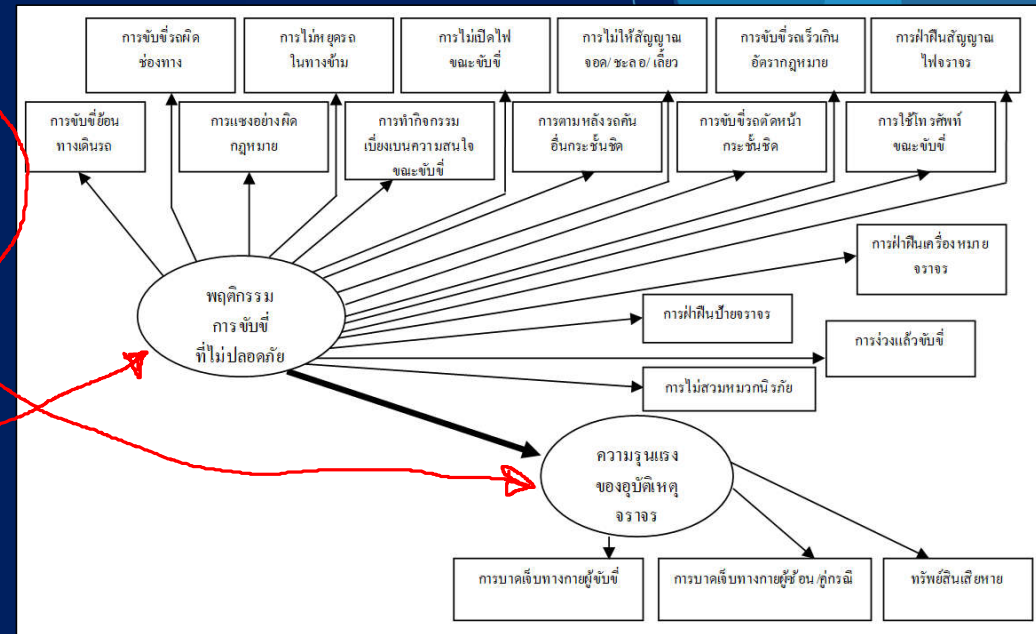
การขับขี่รถผิดช่องทาง

การไม่หยุดรถในทางข้าม

การไม่เปิดไฟขณะขับขี่

การไม่ให้สัญญาณจอด/ ชะลอ/ เลี้ยว

การขับขี่รถเร็วเกินอัตรากฎหมาย

การฝ่าฝืนสัญญาณไฟจราจร

การขับขี่ย้อนทางเดินรถ

การแซงอย่างผิดกฎหมาย

การทำกิจกรรมเบี่ยงเบนความสนใจขณะขับขี่

การตามหลังรถคันอื่นกระชั้นชิด

การขับขี่รถตัดหน้ากระชั้นชิด

การใช้โทรศัพท์ขณะขับขี่

การฝ่าฝืนเครื่องหมายจราจร

พฤติกรรมการขับขี่ที่ไม่ปลอดภัย

การฝ่าฝืนป้ายจราจร

การง่วงแล้วขับขี่

การไม่สวมหมวกนิรภัย

ความรุนแรงของอุบัติเหตุจราจร

การบาดเจ็บทางกายผู้ขับขี่

การบาดเจ็บทางกายผู้ซ้อน /คู่กรณี

ทรัพย์สินเสียหาย